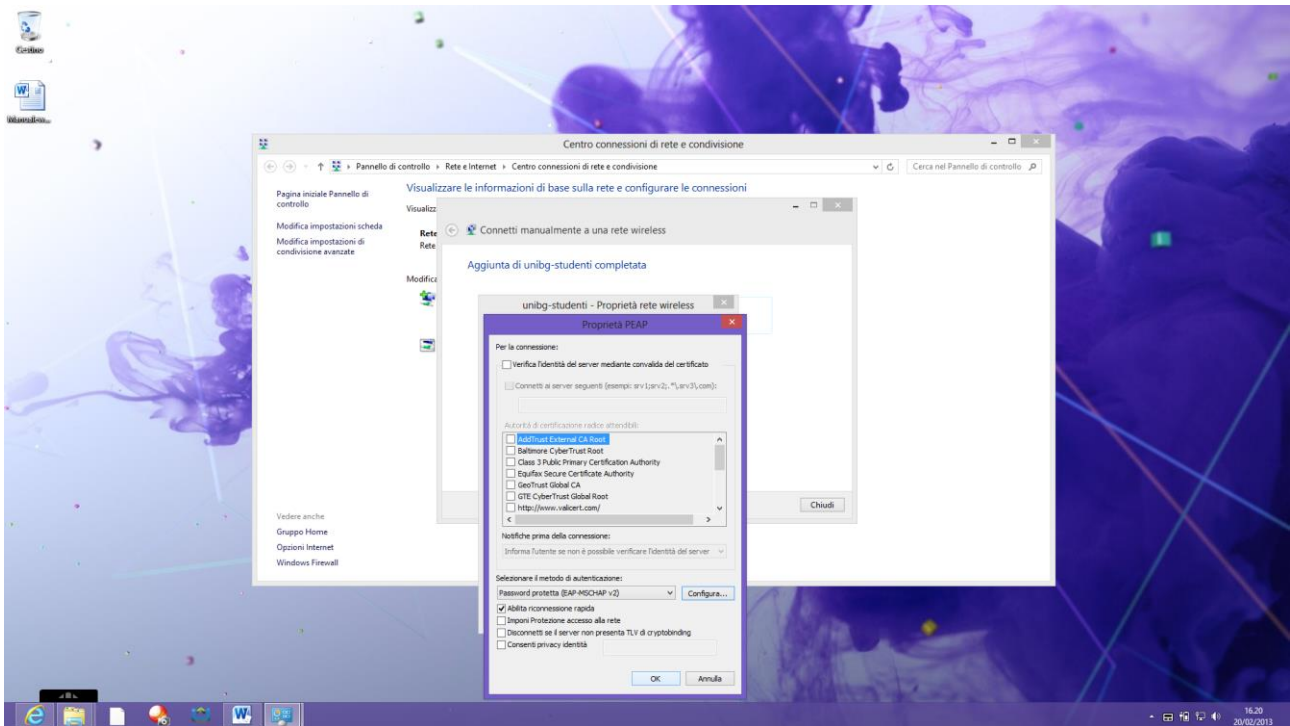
Cestino

Manuale...

Centro connessioni di rete e condivisione

Pannello di controllo › Rete e Internet › Centro connessioni di rete e condivisione

Cerca nel Pannello di controllo

Pagina iniziale Pannello di controllo

Modifica impostazioni scheda

Modifica impostazioni di condivisione avanzate

Visualizzare le informazioni di base sulla rete e configurare le connessioni

Visualizz

Rete

Rete

Modifica

Vedere anche

Gruppo Home

Opzioni Internet

Windows Firewall

Connetti manualmente a una rete wireless

Aggiunta di unibg-studenti completata

Chiudi

unibg-studenti - Proprietà rete wireless

Proprietà PEAP

Per la connessione:

Verifica l'identità del server mediante convalida del certificato

Connetti ai server seguenti (esempi: srv1;srv2;.*\.srv3\.com):

Autorità di certificazione radice attendibili:

AddTrust External CA Root

Baltimore CyberTrust Root

Class 3 Public Primary Certification Authority

Equifax Secure Certificate Authority

GeoTrust Global CA

GTE CyberTrust Global Root

http://www.valicert.com/

Notifiche prima della connessione:

Informa l'utente se non è possibile verificare l'identità del server

Selezionare il metodo di autenticazione:

Password protetta (EAP-MSCHAP v2)

Configura...

Abilita riconnessione rapida

Imponi Protezione accesso alla rete

Disconnetti se il server non presenta TLV di cryptobinding

Consenti privacy identità

OK

Annulla

16.20
20/02/2013